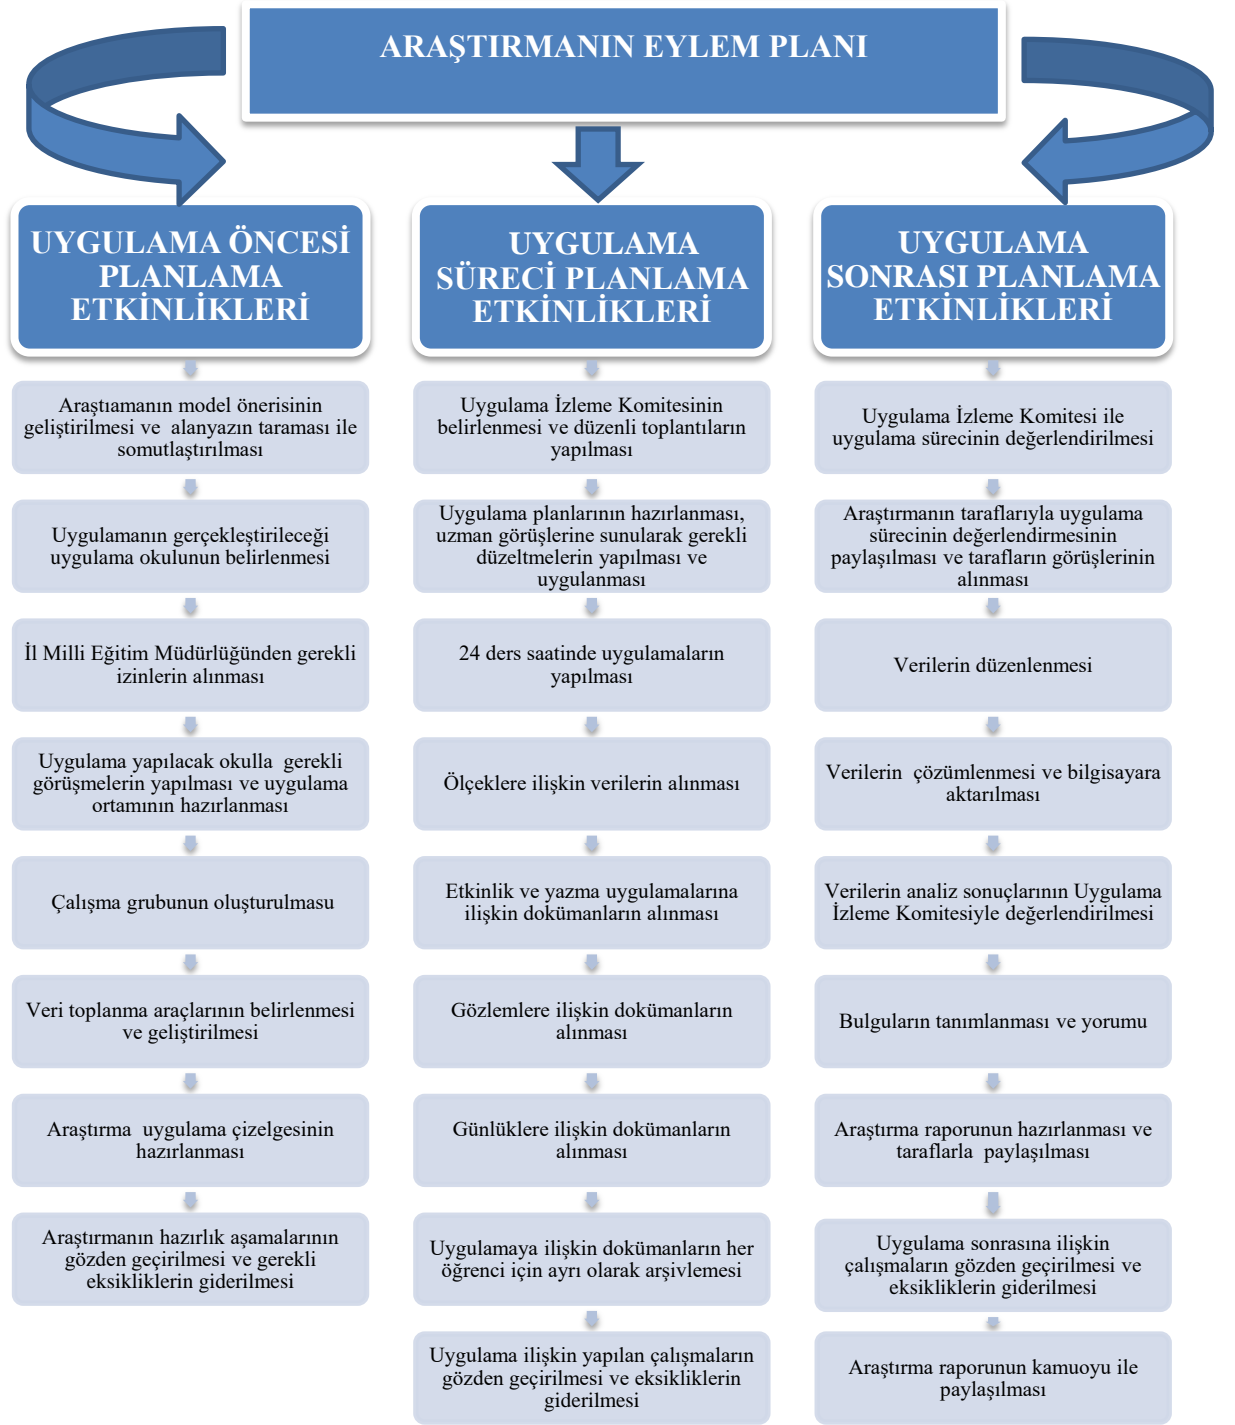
ARAŞTIRMANIN EYLEM PLANI

UYGULAMA ÖNCESİ PLANLAMA ETKİNLİKLERİ

Araştıamanın model önerisinin geliştirilmesi ve alanyazın taraması ile somutlaştırılması

Uygulamanın gerçekleştirileceği uygulama okulunun belirlenmesi

İl Milli Eğitim Müdürlüğünden gerekli izinlerin alınması

Uygulama yapılacak okulla gerekli görüşmelerin yapılması ve uygulama ortamının hazırlanması

Çalışma grubunun oluşturulması

Veri toplanma araçlarının belirlenmesi ve geliştirilmesi

Araştırma uygulama çizelgesinin hazırlanması

Araştırmanın hazırlık aşamalarının gözden geçirilmesi ve gerekli eksikliklerin giderilmesi

UYGULAMA SÜRECİ PLANLAMA ETKİNLİKLERİ

Uygulama İzleme Komitesinin belirlenmesi ve düzenli toplantıların yapılması

Uygulama planlarının hazırlanması, uzman görüşlerine sunularak gerekli düzeltmelerin yapılması ve uygulanması

24 ders saatinde uygulamaların yapılması

Ölçeklere ilişkin verilerin alınması

Etkinlik ve yazma uygulamalarına ilişkin dokümanların alınması

Gözlemlere ilişkin dokümanların alınması

Günlüklere ilişkin dokümanların alınması

Uygulamaya ilişkin dokümanların her öğrenci için ayrı olarak arşivlemesi

Uygulama ilişkin yapılan çalışmaların gözden geçirilmesi ve eksikliklerin giderilmesi

UYGULAMA SONRASI PLANLAMA ETKİNLİKLERİ

Uygulama İzleme Komitesi ile uygulama sürecinin değerlendirilmesi

Araştırmanın taraflarıyla uygulama sürecinin değerlendirmesinin paylaşılması ve tarafların görüşlerinin alınması

Verilerin düzenlenmesi

Verilerin çözümlenmesi ve bilgisayara aktarılması

Verilerin analiz sonuçlarının Uygulama İzleme Komitesiyle değerlendirilmesi

Bulguların tanımlanması ve yorumu

Araştırma raporunun hazırlanması ve taraflarla paylaşılması

Uygulama sonrasına ilişkin çalışmaların gözden geçirilmesi ve eksikliklerin giderilmesi

Araştırma raporunun kamuoyu ile paylaşılması